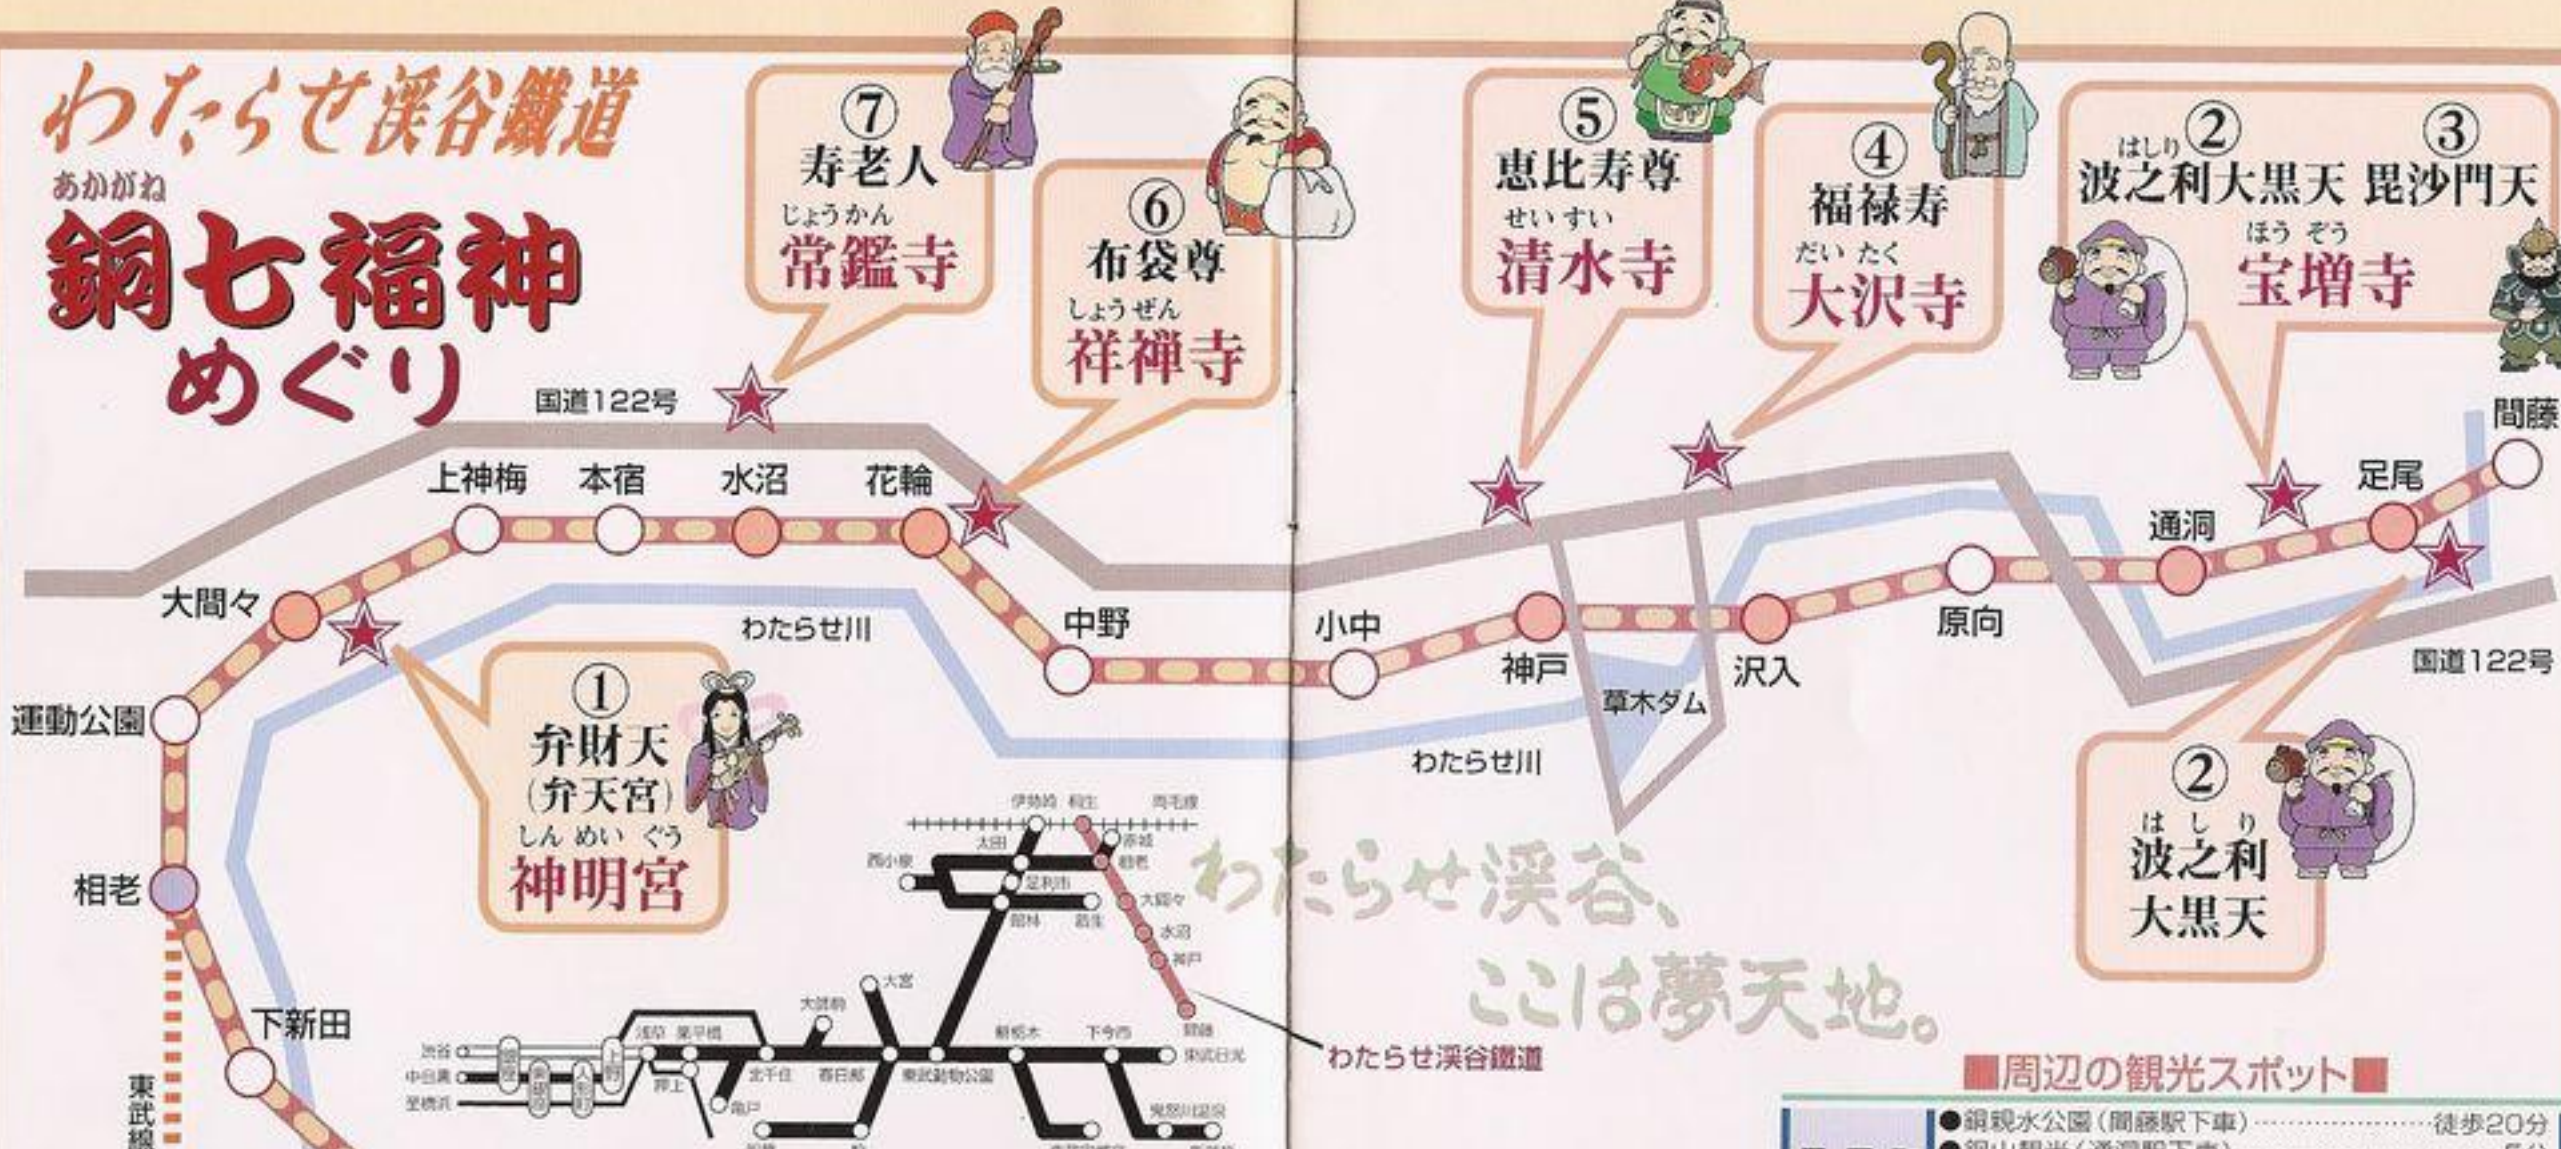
わたらせ渓谷鐵道

あかがね
銅七福神めぐり

⑦
寿老人
じょうかん
常鑑寺

⑥
布袋尊
しょうぜん
祥禅寺

⑤
恵比寿尊
せいすい
清水寺

④
福禄寿
だいたく
大沢寺

はしり②
波之利大黒天

③
毘沙門天
ほうぞう
宝増寺

国道122号

上神梅
本宿
水沼
花輪
大間々
わたらせ川
中野
小中
神戸
沢入
原向
通洞
足尾
間藤
草木ダム
国道122号
運動公園
相老
下新田
東武線

①
弁財天
(弁天宮)
しんめいぐう
神明宮

わたらせ川

②
はしり
波之利
大黒天

わたらせ渓谷鐵道

わたらせ渓谷、ここは夢天地。

■周辺の観光スポット■
●銅親水公園(間藤駅下車)……徒歩20分